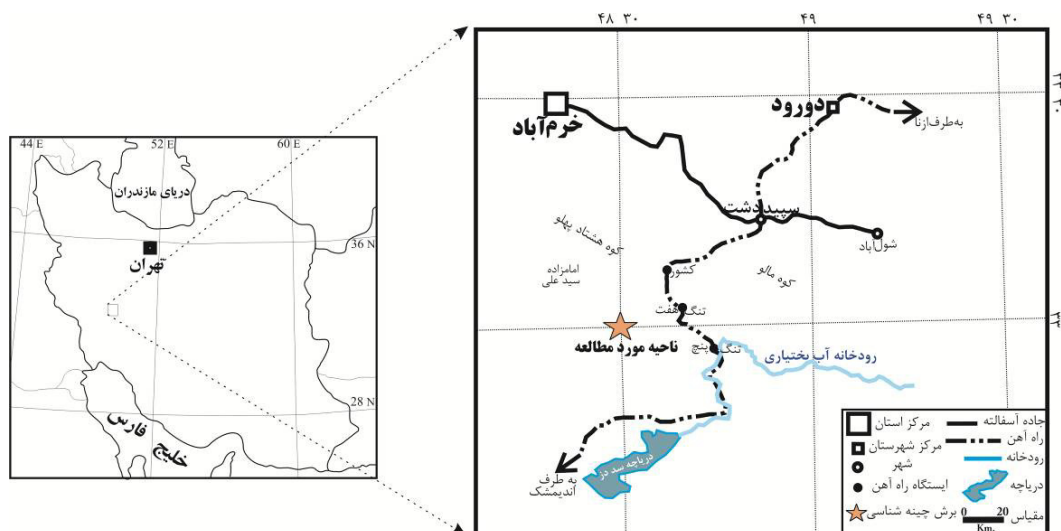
44 E
52 E
60 E
دریای مازندران
36 N
تهران
28 N
خلیج فارس

۴۸ ۳۰
۴۹
۴۹ ۳۰
۳۳ ۳۰
۳۳
خرم‌آباد
دورود
به‌طرف‌ازنا
سپیددشت
شول‌آباد
کوه هشتاد پهلو
کوه مالو
امامزاده سید علی
کشور
تنگ هفت
ناحیه مورد مطالعه
تنگ پنج
رودخانه آب بختیاری
دریاچه سد دز
به طرف اندیمشک

| | |
|---|---|
| مرکز استان | جاده آسفالته |
| مرکز شهرستان | راه آهن |
| شهر | رودخانه |
| ایستگاه راه آهن | دریاچه |
| برش چینه شناسی | مقیاس 0 20 Km. |